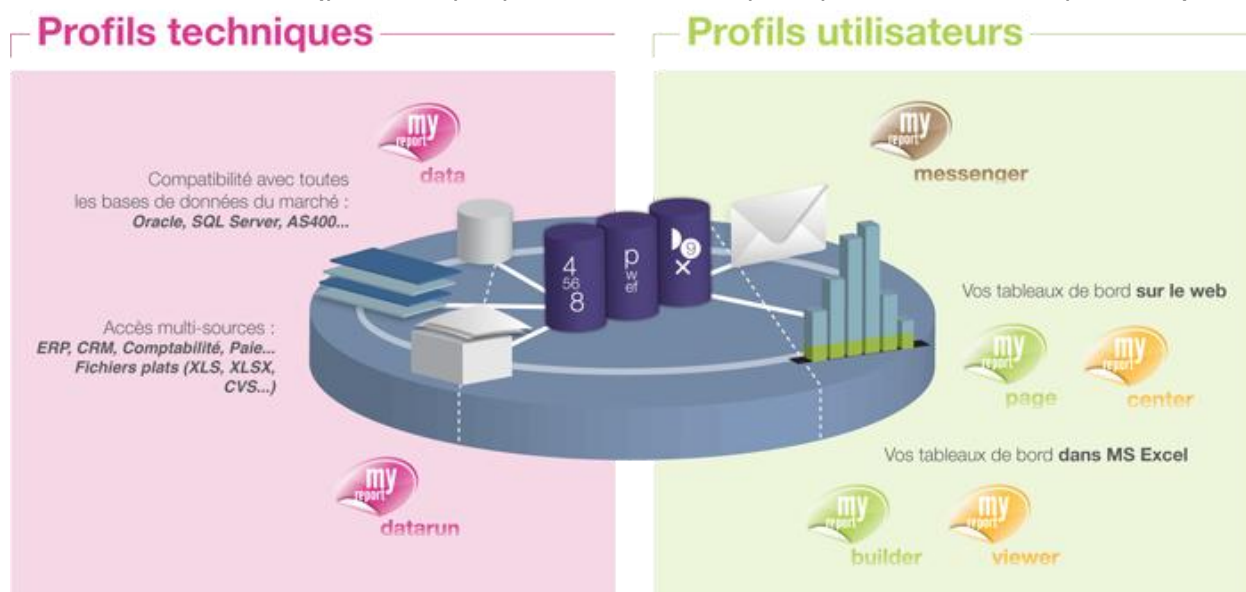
Profils techniques

Profils utilisateurs

my report data

Compatibilité avec toutes les bases de données du marché : *Oracle, SQL Server, AS400...*

Accès multi-sources : *ERP, CRM, Comptabilité, Paie... Fichiers plats (XLS, XLSX, CVS...)*

my report datarun

4 56 8

p w ef

9 x

my report messenger

Vos tableaux de bord **sur le web**

my report page

my report center

Vos tableaux de bord **dans MS Excel**

my report builder

my report viewer